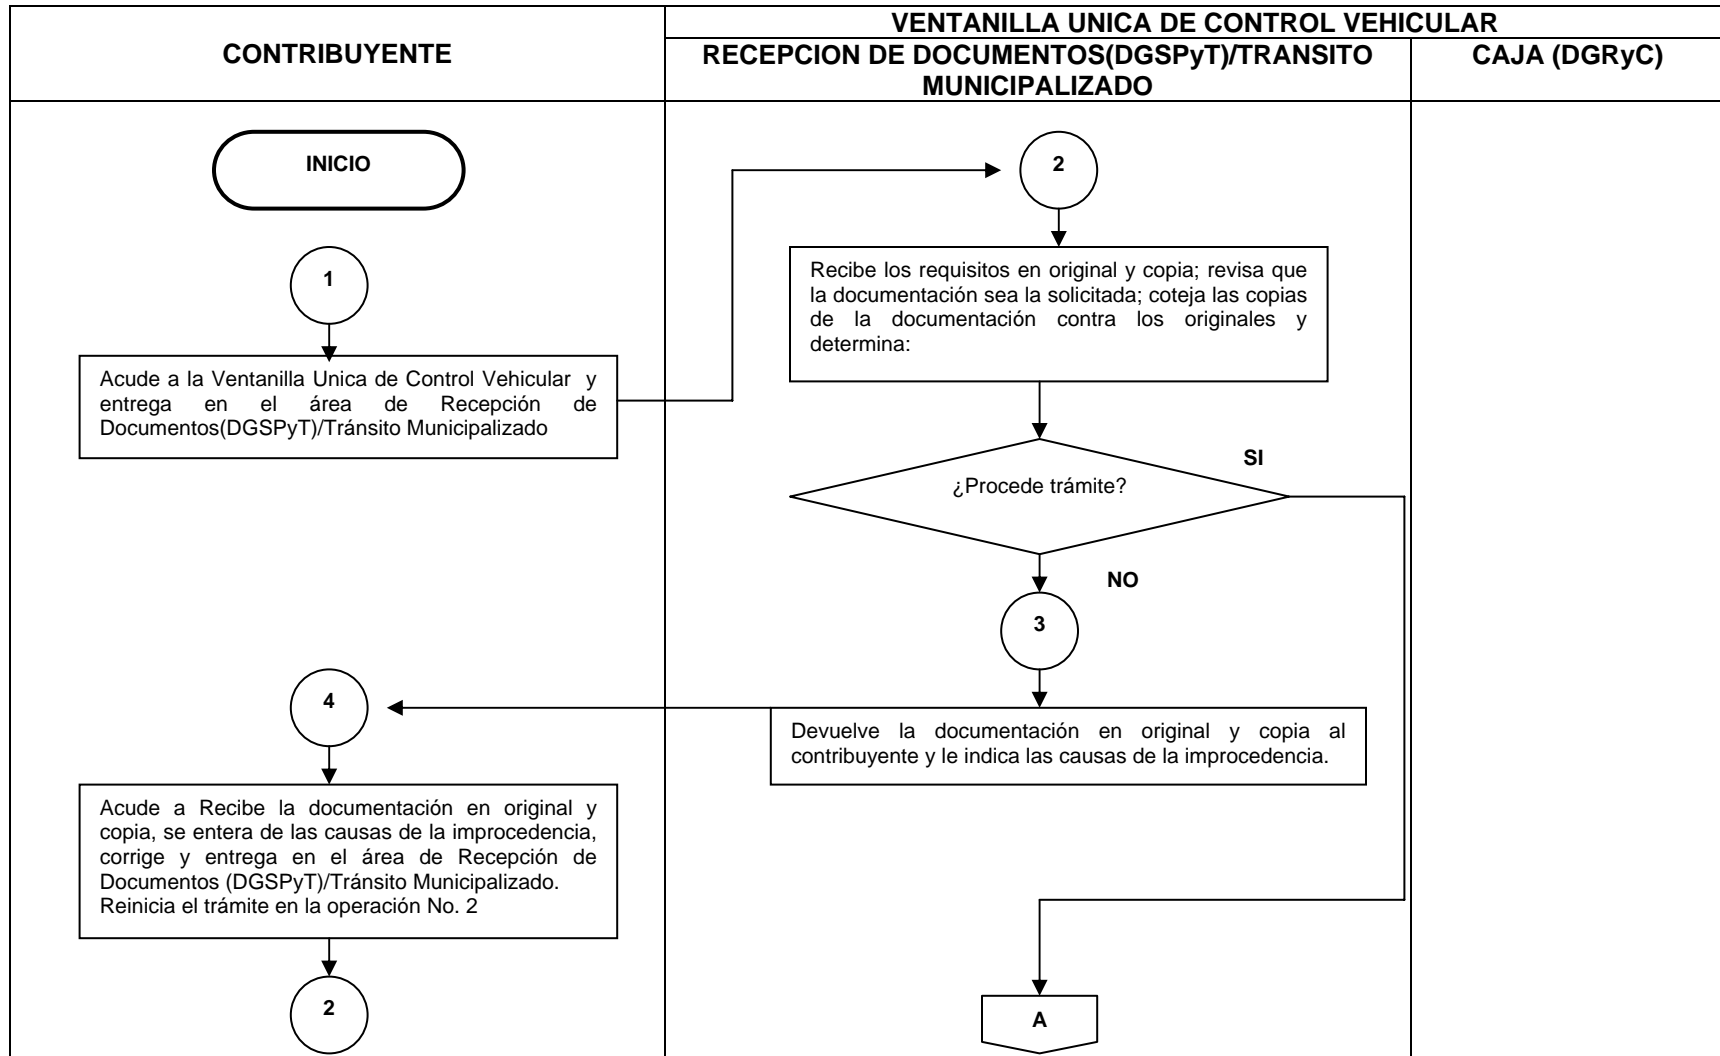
| CONTRIBUYENTE | VENTANILLA UNICA DE CONTROL VEHICULAR | |
|---|---|---|
| | RECEPCION DE DOCUMENTOS(DGSPyT)/TRANSITO MUNICIPALIZADO | CAJA (DGRyC) |

INICIO

1

Acude a la Ventanilla Unica de Control Vehicular y entrega en el área de Recepción de Documentos(DGSPyT)/Tránsito Municipalizado

2

Recibe los requisitos en original y copia; revisa que la documentación sea la solicitada; coteja las copias de la documentación contra los originales y determina:

¿Procede trámite?

SI

NO

3

Devuelve la documentación en original y copia al contribuyente y le indica las causas de la improcedencia.

4

Acude a Recibe la documentación en original y copia, se entera de las causas de la improcedencia, corrige y entrega en el área de Recepción de Documentos (DGSPyT)/Tránsito Municipalizado. Reinicia el trámite en la operación No. 2

2

A